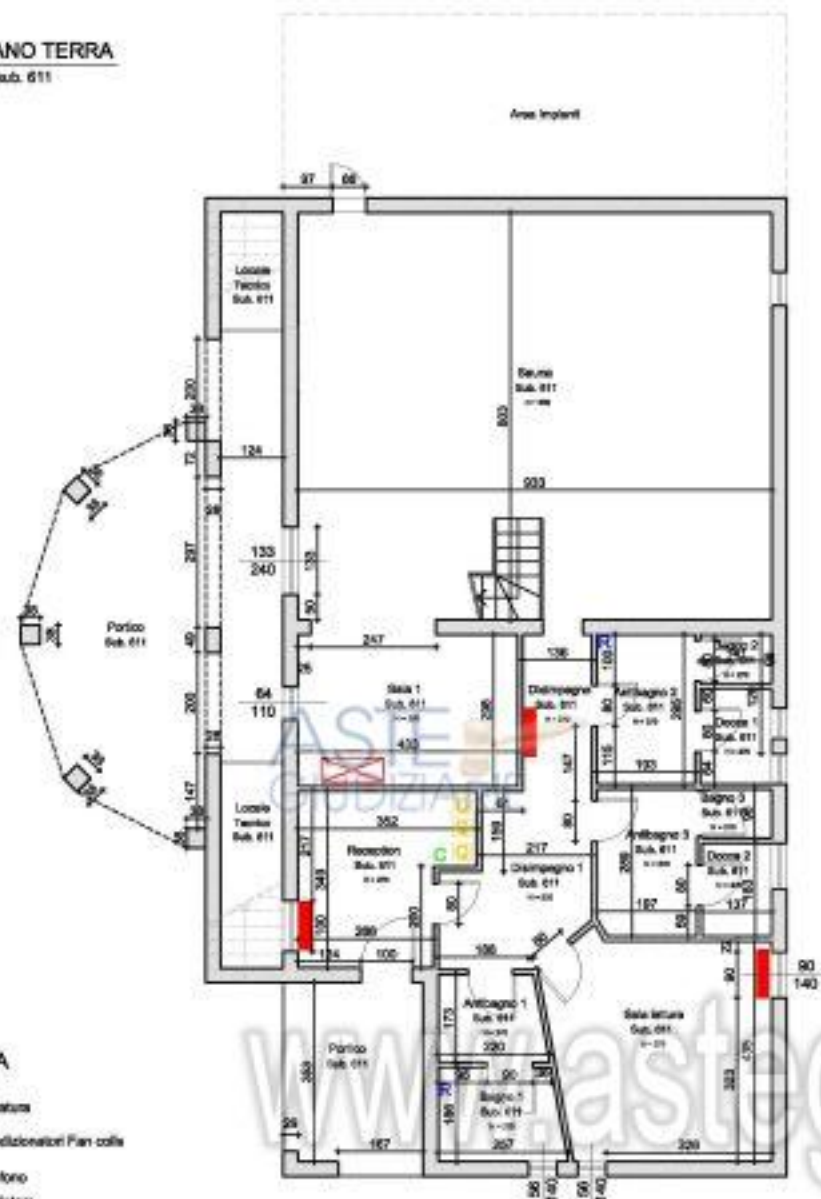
ANO TERRA
Sub. 611

Area Impianti

97 66

Locale Tecnico Sub. 611

Sauna Sub. 611

903

933

124

133
240

Portico Sub. 611

247

Sala 1 Sub. 611

64
110

400

Disimpegno Sub. 611

Antibagno 2 Sub. 611

Doccia 1 Sub. 611

136

Locale Tecnico Sub. 611

352

Reception Sub. 611

Disimpegno 1 Sub. 611

217

Antibagno 3 Sub. 611

Bagno 3 Sub. 611

Doccia 2 Sub. 611

187

137

290

124

100

106

Antibagno 1 Sub. 611

320

Sala lettura Sub. 611

90
140

Portico Sub. 611

Bagno 1 Sub. 611

167

207

320

ASTE GIUDIZIARIE

www.asteg

A
atura
dizionatori Fan coils
fono